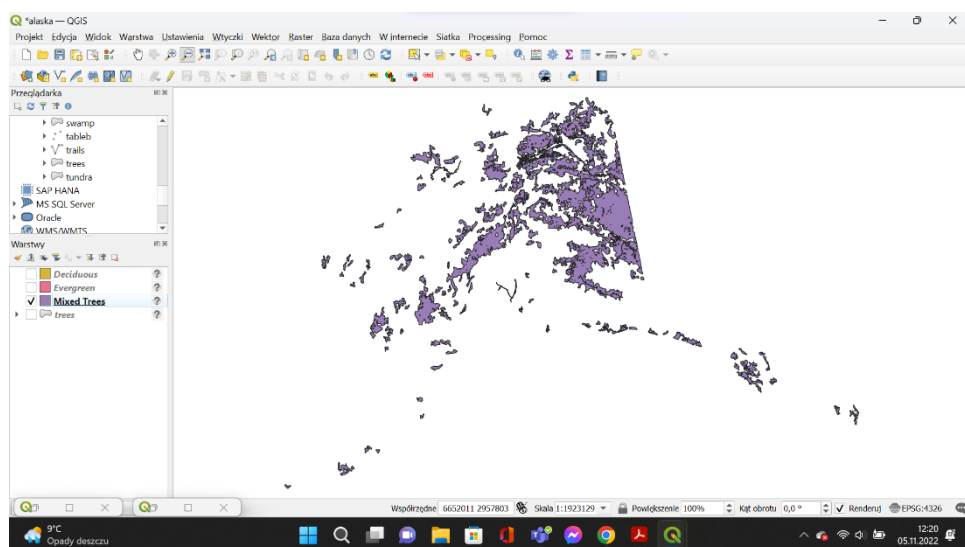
*alaska — QGIS

Projekt Edycja Widok Warstwa Ustawienia Wtyczki Wektor Raster Baza danych W internecie Siatka Processing Pomoc

Przeglądarka

swamp
tableb
trails
trees
tundra
SAP HANA
MS SQL Server
Oracle
WMS/WMTS

Warstwy

Deciduous
Evergreen
✓ Mixed Trees
trees

Współrzędne 6652011 2957803 Skala 1:1923129 Powiększenie 100% Kąt obrotu 0,0 ° ✓ Renderuj EPSG:4326

9°C
Opady deszczu

12:20
05.11.2022